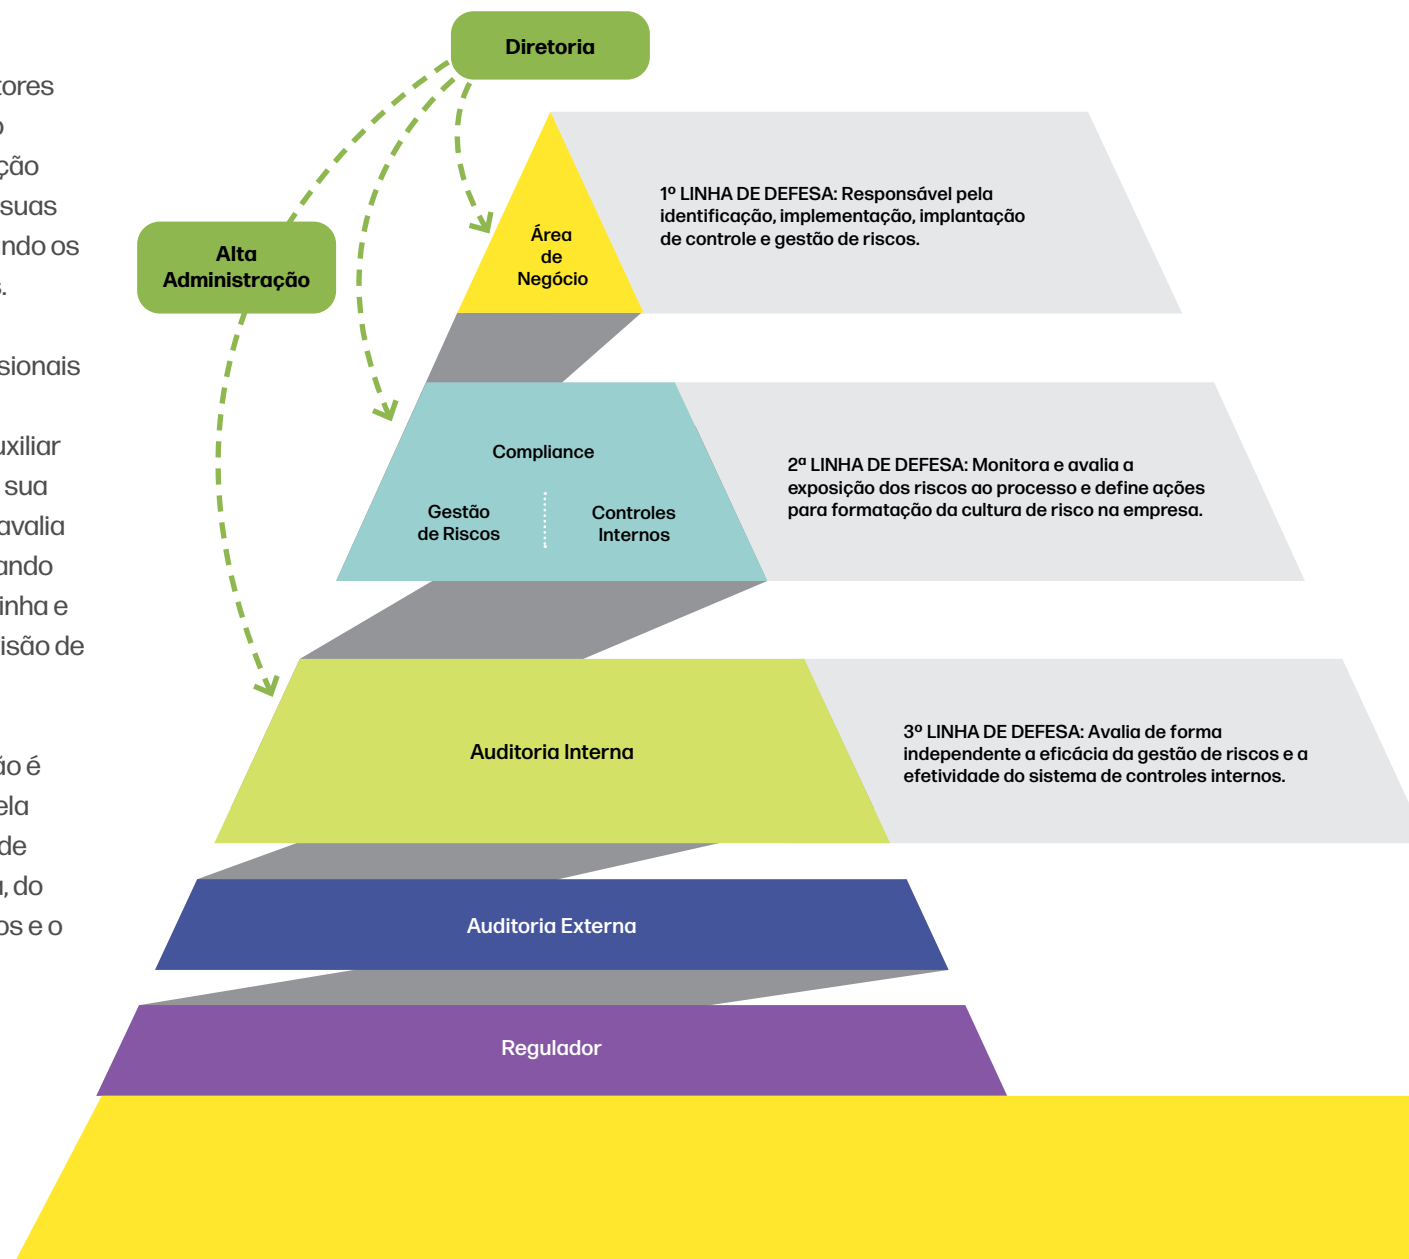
tores
o
ção
suas
ndo os
s.

sionais

uxiliar
sua
avalia
ando
inha e
isão de

ão é
ela
de
, do
os e o

Diretoria

Alta Administração

Área de Negócio

1º LINHA DE DEFESA: Responsável pela identificação, implementação, implantação de controle e gestão de riscos.

Compliance

Gestão de Riscos

Controles Internos

2ª LINHA DE DEFESA: Monitora e avalia a exposição dos riscos ao processo e define ações para formatação da cultura de risco na empresa.

Auditoria Interna

3º LINHA DE DEFESA: Avalia de forma independente a eficácia da gestão de riscos e a efetividade do sistema de controles internos.

Auditoria Externa

Regulador